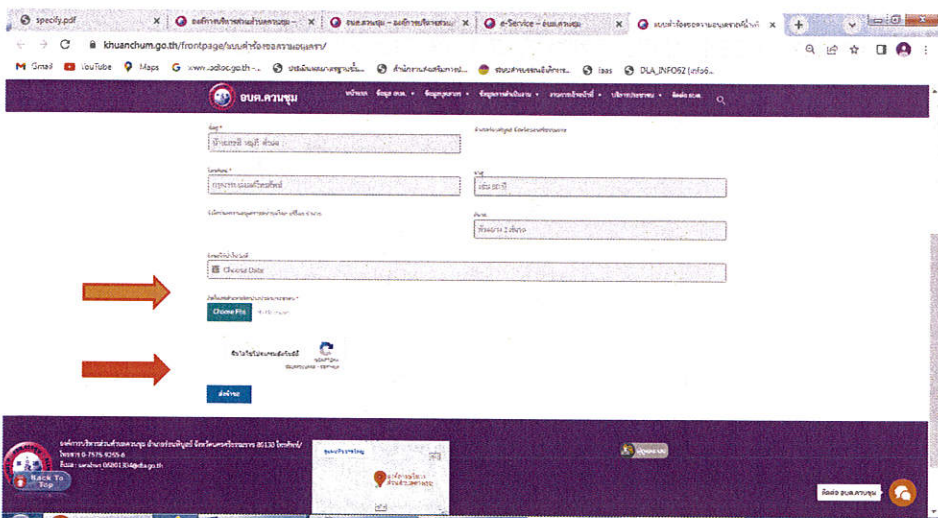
specify.pdf
องค์การบริหารส่วนตำบลควนชุม
อบต.ควนชุม – องค์การบริหารส่วน
e-Service – อบต.ควนชุม
แบบคำร้องขอความอนุเคราะห์น้ำ

khuanchum.go.th/frontpage/แบบคำร้องขอความอนุเคราะห์/

Gmail YouTube Maps www.sdloc.go.th -... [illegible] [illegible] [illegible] Ibas DLA_INFO62 (เก่งจ์...

อบต.ควนชุม
หน้าแรก ข้อมูล อบต. ข้อมูลบุคลากร ข้อมูลการดำเนินงาน ผลการดำเนินงาน บริการประชาชน ติดต่อ อบต.

ที่อยู่ *
บ้านเลขที่ หมู่ที่ ตำบล

อำเภอท่าศาลา จังหวัดนครศรีธรรมราช

โทรศัพท์ *
กรุณากรอกเบอร์โทรศัพท์

ราย
เช่น 20 ปี

วัตถุประสงค์ในการขอความอนุเคราะห์
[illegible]

จำนวน
ทั้งหมด 2 เที่ยว

วันเวลาที่ต้องการ
Choose Date

อัปโหลดไฟล์เอกสารประกอบ *
Choose File No file chosen

ฉันไม่ใช่โปรแกรมอัตโนมัติ
reCAPTCHA
ความเป็นส่วนตัว - ข้อกำหนด

ส่งคำขอ

องค์การบริหารส่วนตำบลควนชุม อำเภอร่อนพิบูลย์ จังหวัดนครศรีธรรมราช 80130 โทรศัพท์/โทรสาร 0-7575-9265-6
อีเมล : saraban_06801304@dla.go.th

Back To Top

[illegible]

ผู้ดูแลระบบ

ติดต่อ อบต.ควนชุม